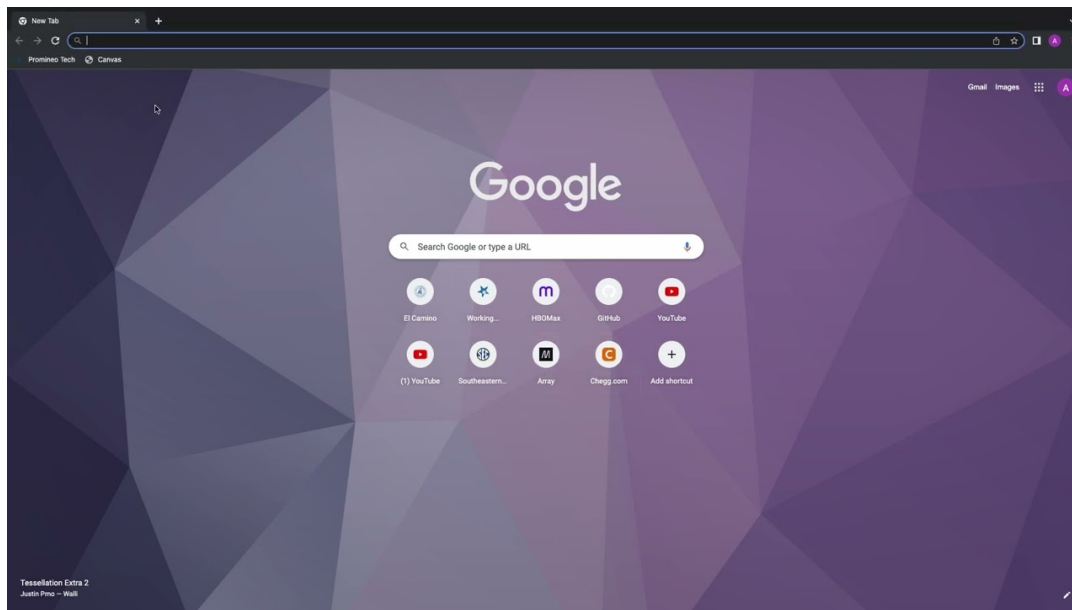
New Tab

Promineo Tech Canvas

Gmail Images A

Google

Search Google or type a URL

El Camino
Working...
HBOMax
GitHub
YouTube
(1) YouTube
Southeastern...
Array
Chegg.com
Add shortcut

Tessellation Extra 2
Justin Prno — Walli